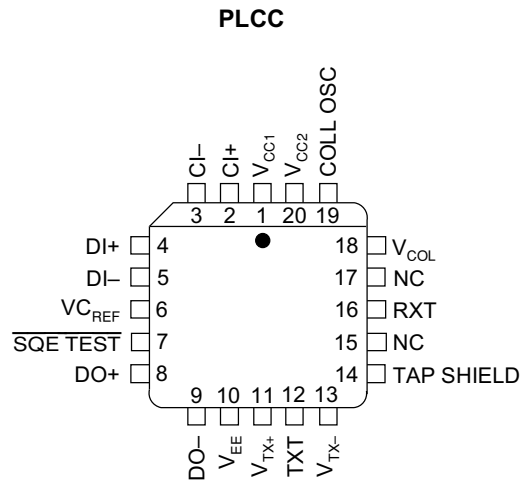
PLCC

CI–
CI+
$V_{CC1}$
$V_{CC2}$
COLL OSC

3 2 1 20 19

DI+ 4
DI– 5
$VC_{REF}$ 6
$\overline{\text{SQE TEST}}$ 7
DO+ 8

18 $V_{COL}$
17 NC
16 RXT
15 NC
14 TAP SHIELD

9 10 11 12 13

DO–
$V_{EE}$
$V_{TX+}$
TXT
$V_{TX-}$